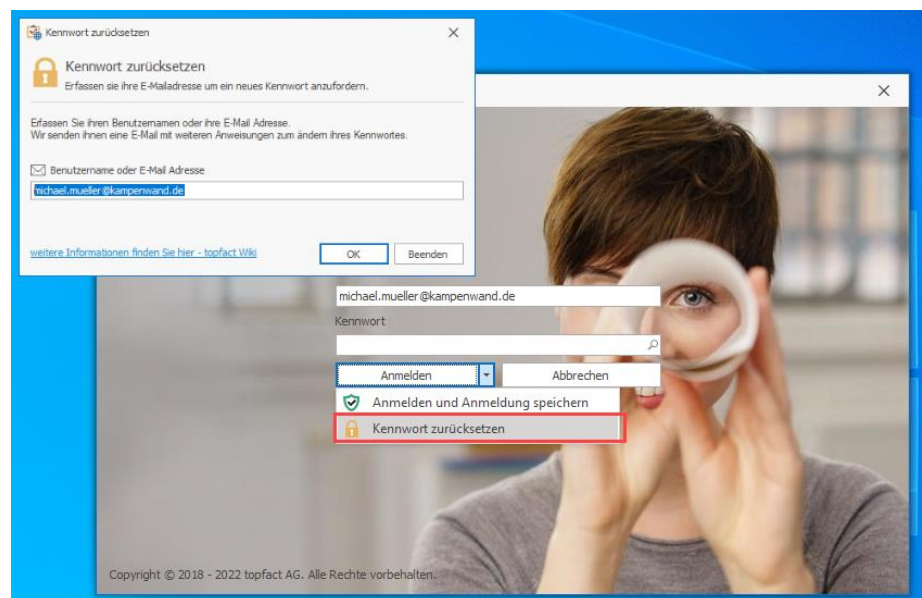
Kennwort zurücksetzen

Kennwort zurücksetzen
Erfassen sie ihre E-Mailadresse um ein neues Kennwort anzufordern.

Erfassen Sie ihren Benutzernamen oder ihre E-Mail Adresse.
Wir senden ihnen eine E-Mail mit weiteren Anweisungen zum ändern ihres Kennwortes.

Benutzername oder E-Mail Adresse
michael.mueller@kampenwand.de

weitere Informationen finden Sie hier - topfact Wiki

OK

Beenden

michael.mueller@kampenwand.de

Kennwort

Anmelden

Abbrechen

Anmelden und Anmeldung speichern

Kennwort zurücksetzen

Copyright © 2018 - 2022 topfact AG. Alle Rechte vorbehalten.